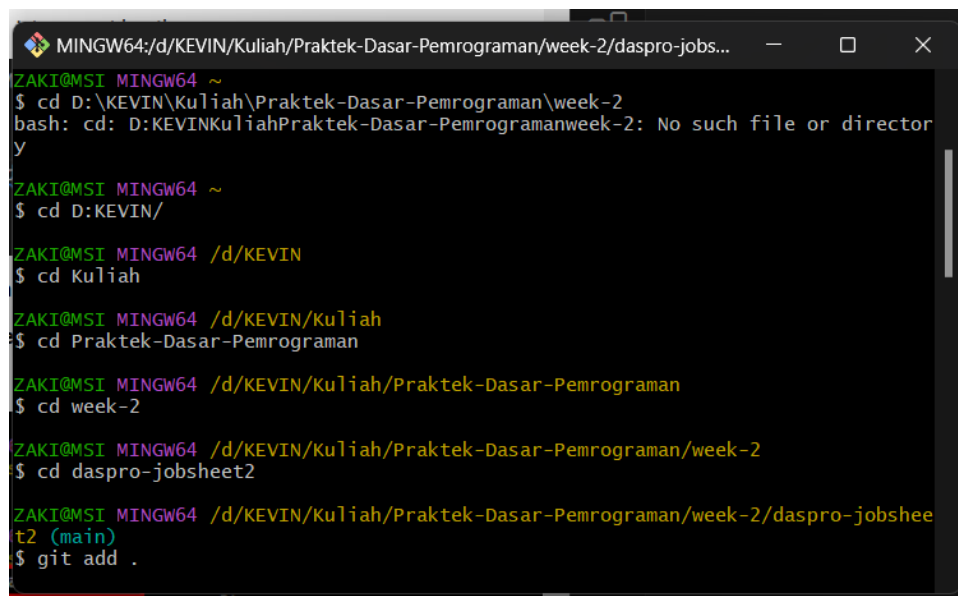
MINGW64:/d/KEVIN/Kuliah/Praktek-Dasar-Pemrograman/week-2/daspro-jobs...

ZAKI@MSI MINGW64 ~
$ cd D:\KEVIN\Kuliah\Praktek-Dasar-Pemrograman\week-2
bash: cd: D:KEVINKuliahPraktek-Dasar-Pemrogramanweek-2: No such file or directory

ZAKI@MSI MINGW64 ~
$ cd D:KEVIN/

ZAKI@MSI MINGW64 /d/KEVIN
$ cd Kuliah

ZAKI@MSI MINGW64 /d/KEVIN/Kuliah
$ cd Praktek-Dasar-Pemrograman

ZAKI@MSI MINGW64 /d/KEVIN/Kuliah/Praktek-Dasar-Pemrograman
$ cd week-2

ZAKI@MSI MINGW64 /d/KEVIN/Kuliah/Praktek-Dasar-Pemrograman/week-2
$ cd daspro-jobsheet2

ZAKI@MSI MINGW64 /d/KEVIN/Kuliah/Praktek-Dasar-Pemrograman/week-2/daspro-jobsheet2 (main)
$ git add .